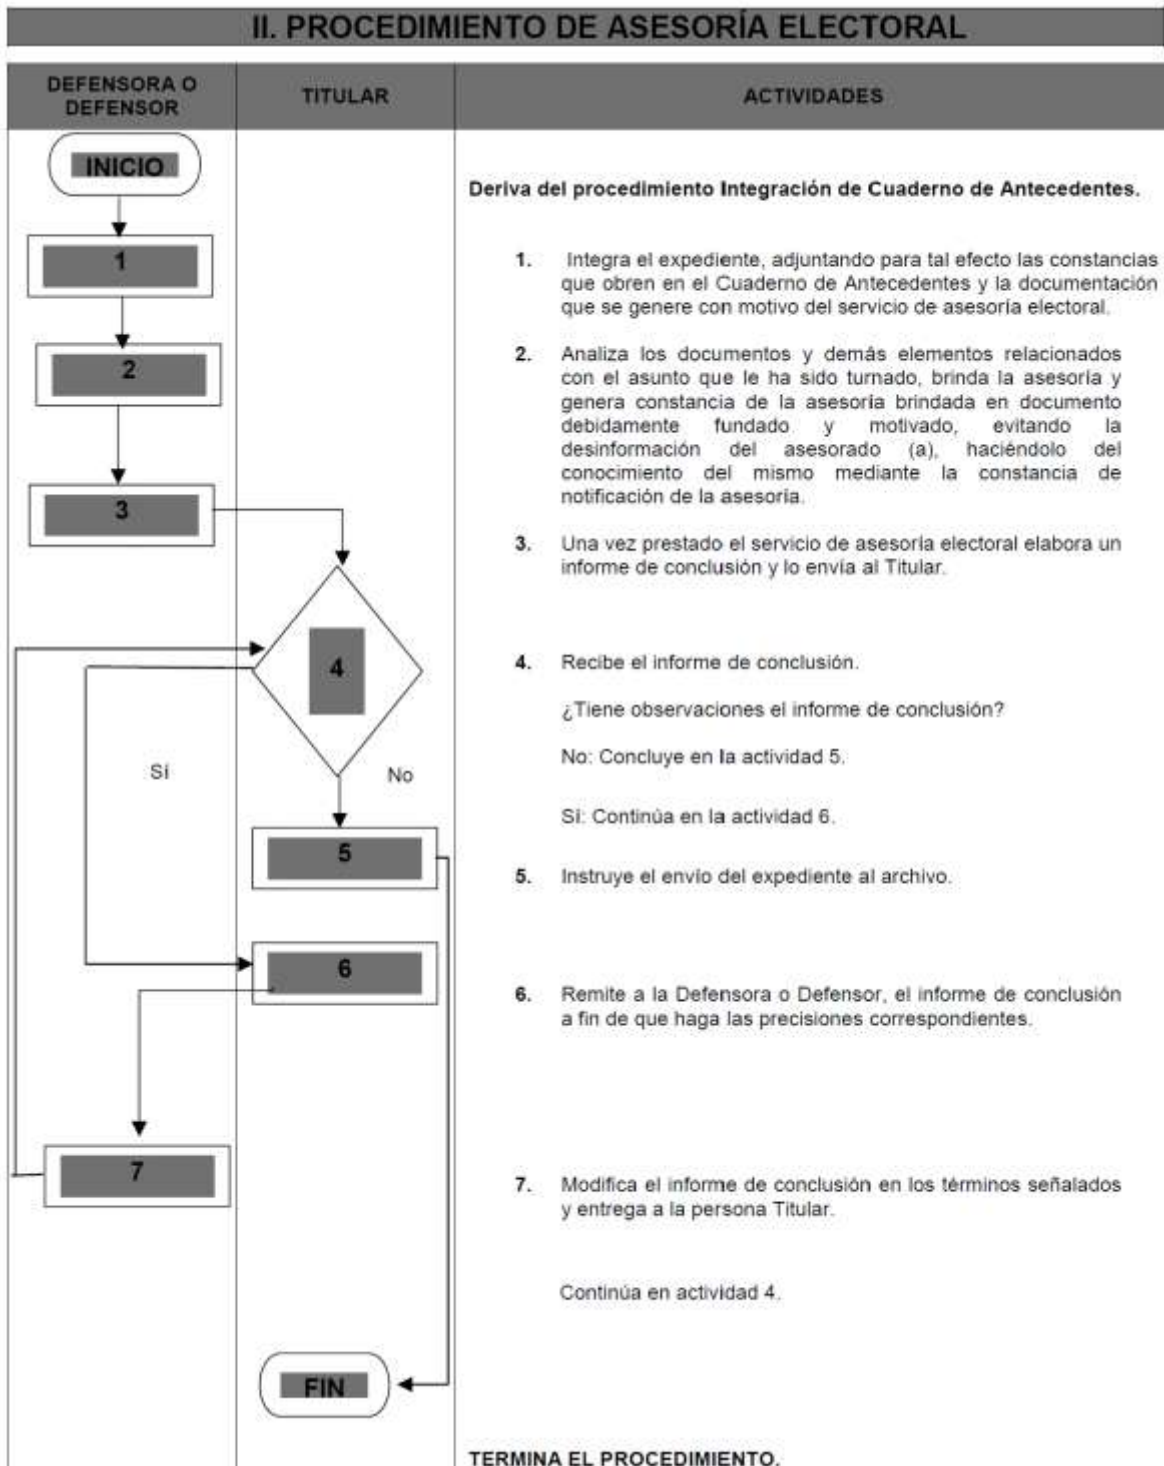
II. PROCEDIMIENTO DE ASESORÍA ELECTORAL

| DEFENSORA O DEFENSOR | TITULAR | ACTIVIDADES |
|---|---|---|

INICIO

1

2

3

4

Sí

No

5

6

7

FIN

Deriva del procedimiento Integración de Cuaderno de Antecedentes.

1. Integra el expediente, adjuntando para tal efecto las constancias que obren en el Cuaderno de Antecedentes y la documentación que se genere con motivo del servicio de asesoría electoral.

2. Analiza los documentos y demás elementos relacionados con el asunto que le ha sido turnado, brinda la asesoría y genera constancia de la asesoría brindada en documento debidamente fundado y motivado, evitando la desinformación del asesorado (a), haciéndolo del conocimiento del mismo mediante la constancia de notificación de la asesoría.

3. Una vez prestado el servicio de asesoría electoral elabora un informe de conclusión y lo envía al Titular.

4. Recibe el informe de conclusión.

¿Tiene observaciones el informe de conclusión?

No: Concluye en la actividad 5.

Sí: Continúa en la actividad 6.

5. Instruye el envío del expediente al archivo.

6. Remite a la Defensora o Defensor, el informe de conclusión a fin de que haga las precisiones correspondientes.

7. Modifica el informe de conclusión en los términos señalados y entrega a la persona Titular.

Continúa en actividad 4.

TERMINA EL PROCEDIMIENTO.